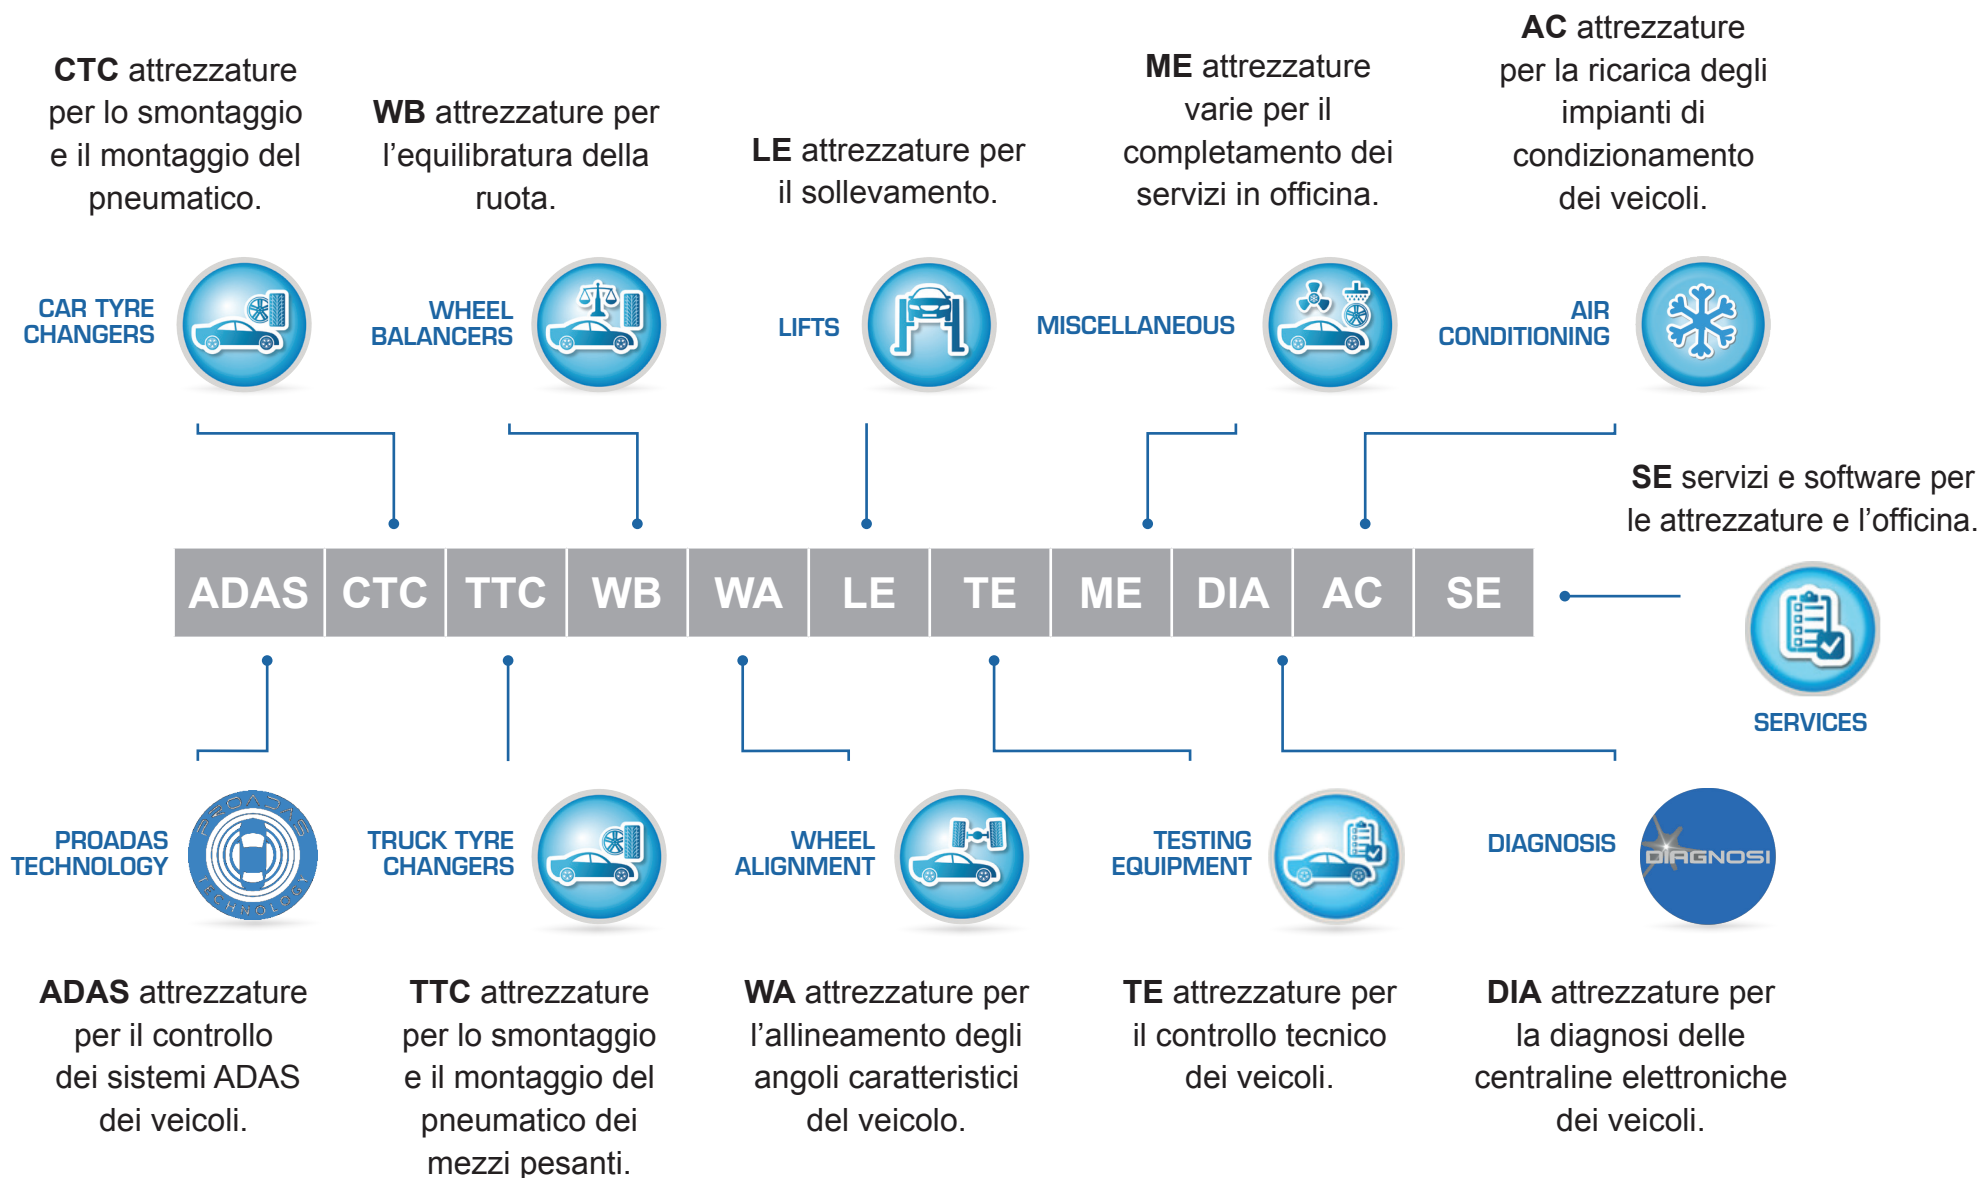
**CTC** attrezzature per lo smontaggio e il montaggio del pneumatico.

**WB** attrezzature per l'equilibratura della ruota.

**LE** attrezzature per il sollevamento.

**ME** attrezzature varie per il completamento dei servizi in officina.

**AC** attrezzature per la ricarica degli impianti di condizionamento dei veicoli.

CAR TYRE CHANGERS

WHEEL BALANCERS

LIFTS

MISCELLANEOUS

AIR CONDITIONING

**SE** servizi e software per le attrezzature e l'officina.

| ADAS | CTC | TTC | WB | WA | LE | TE | ME | DIA | AC | SE |
|---|---|---|---|---|---|---|---|---|---|---|

SERVICES

PROADAS TECHNOLOGY

PROADAS TECHNOLOGY

TRUCK TYRE CHANGERS

WHEEL ALIGNMENT

TESTING EQUIPMENT

DIAGNOSIS

DIAGNOSI

**ADAS** attrezzature per il controllo dei sistemi ADAS dei veicoli.

**TTC** attrezzature per lo smontaggio e il montaggio del pneumatico dei mezzi pesanti.

**WA** attrezzature per l'allineamento degli angoli caratteristici del veicolo.

**TE** attrezzature per il controllo tecnico dei veicoli.

**DIA** attrezzature per la diagnosi delle centraline elettroniche dei veicoli.